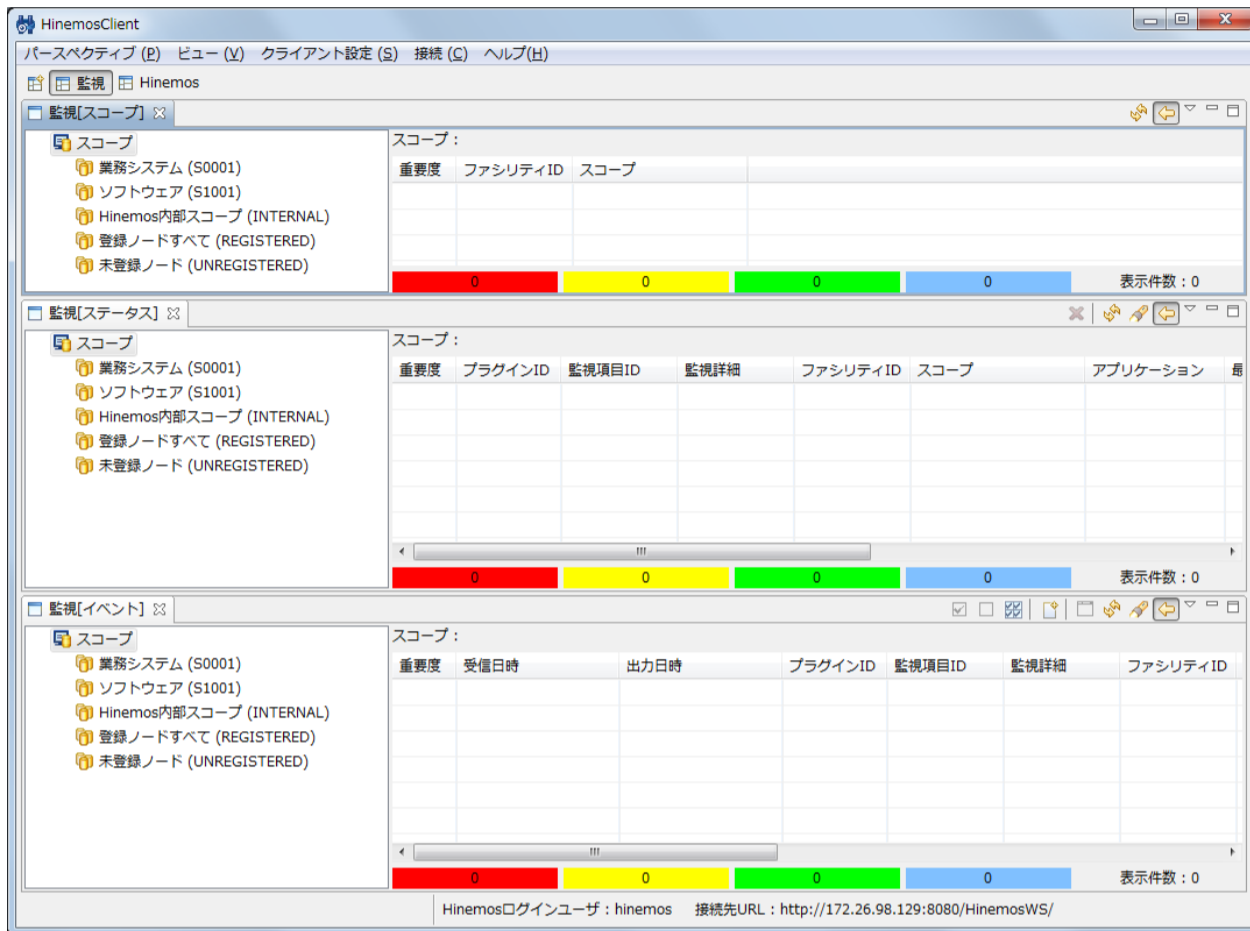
HinemosClient

パースペクティブ (P)　ビュー (V)　クライアント設定 (S)　接続 (C)　ヘルプ(H)

監視　Hinemos

監視[スコープ]

スコープ
業務システム (S0001)
ソフトウェア (S1001)
Hinemos内部スコープ (INTERNAL)
登録ノードすべて (REGISTERED)
未登録ノード (UNREGISTERED)

スコープ：

| 重要度 | ファシリティID | スコープ |
|---|---|---|

0　0　0　0　表示件数：0

監視[ステータス]

スコープ
業務システム (S0001)
ソフトウェア (S1001)
Hinemos内部スコープ (INTERNAL)
登録ノードすべて (REGISTERED)
未登録ノード (UNREGISTERED)

スコープ：

| 重要度 | プラグインID | 監視項目ID | 監視詳細 | ファシリティID | スコープ | アプリケーション | 最 |
|---|---|---|---|---|---|---|---|

0　0　0　0　表示件数：0

監視[イベント]

スコープ
業務システム (S0001)
ソフトウェア (S1001)
Hinemos内部スコープ (INTERNAL)
登録ノードすべて (REGISTERED)
未登録ノード (UNREGISTERED)

スコープ：

| 重要度 | 受信日時 | 出力日時 | プラグインID | 監視項目ID | 監視詳細 | ファシリティID |
|---|---|---|---|---|---|---|

0　0　0　0　表示件数：0

Hinemosログインユーザ：hinemos　接続先URL：http://172.26.98.129:8080/HinemosWS/